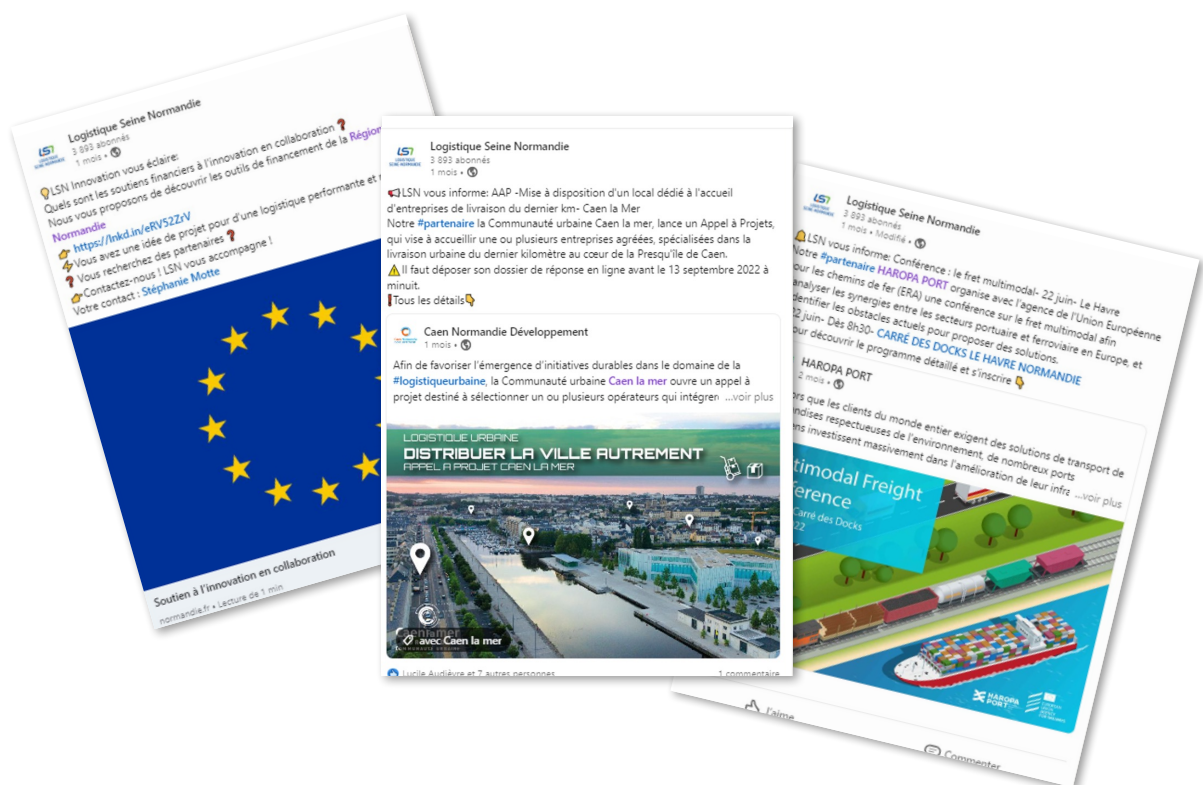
Logistique Seine Normandie
3 893 abonnés
1 mois •

💡LSN Innovation vous éclaire:
Quels sont les soutiens financiers à l'innovation en collaboration❓
Nous vous proposons de découvrir les outils de financement de la Région Normandie
👉 https://lnkd.in/eRV52ZrV
👉 Vous avez une idée de projet pour d'une logistique performante et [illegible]
⚡ Vous recherchez des partenaires❓
❓ Contactez-nous ! LSN vous accompagne !
👉 Votre contact : Stéphanie Motte

Soutien à l'innovation en collaboration
normandie.fr • Lecture de 1 min

Logistique Seine Normandie
3 893 abonnés
1 mois •

📢LSN vous informe: AAP -Mise à disposition d'un local dédié à l'accueil d'entreprises de livraison du dernier km- Caen la Mer
Notre #partenaire la Communauté urbaine Caen la mer, lance un Appel à Projets, qui vise à accueillir une ou plusieurs entreprises agréées, spécialisées dans la livraison urbaine du dernier kilomètre au cœur de la Presqu'île de Caen.
⚠️ Il faut déposer son dossier de réponse en ligne avant le 13 septembre 2022 à minuit.
❗Tous les détails👇

Caen Normandie Développement
1 mois •
Afin de favoriser l'émergence d'initiatives durables dans le domaine de la #logistiqueurbaine, la Communauté urbaine Caen la mer ouvre un appel à projet destiné à sélectionner un ou plusieurs opérateurs qui intégren ...voir plus

LOGISTIQUE URBAINE
DISTRIBUER LA VILLE AUTREMENT
APPEL À PROJET CAEN LA MER
avec Caen la mer

Lucile Audièvre et 7 autres personnes
1 commentaire

Logistique Seine Normandie
3 893 abonnés
1 mois • Modifié •

🔔LSN vous informe: Conférence : le fret multimodal- 22 juin- Le Havre
Notre #partenaire HAROPA PORT organise avec l'agence de l'Union Européenne pour les chemins de fer (ERA) une conférence sur le fret multimodal afin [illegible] analyser les synergies entre les secteurs portuaire et ferroviaire en Europe, et identifier les obstacles actuels pour proposer des solutions.
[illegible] 22 juin- Dès 8h30- CARRÉ DES DOCKS LE HAVRE NORMANDIE
Pour découvrir le programme détaillé et s'inscrire 👇

HAROPA PORT
2 mois •
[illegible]rs que les clients du monde entier exigent des solutions de transport de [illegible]ndises respectueuses de l'environnement, de nombreux ports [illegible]ns investissent massivement dans l'amélioration de leur infra ...voir plus

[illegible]timodal Freight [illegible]ference
Carré des Docks
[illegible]22
HAROPA PORT

J'aime
Commenter